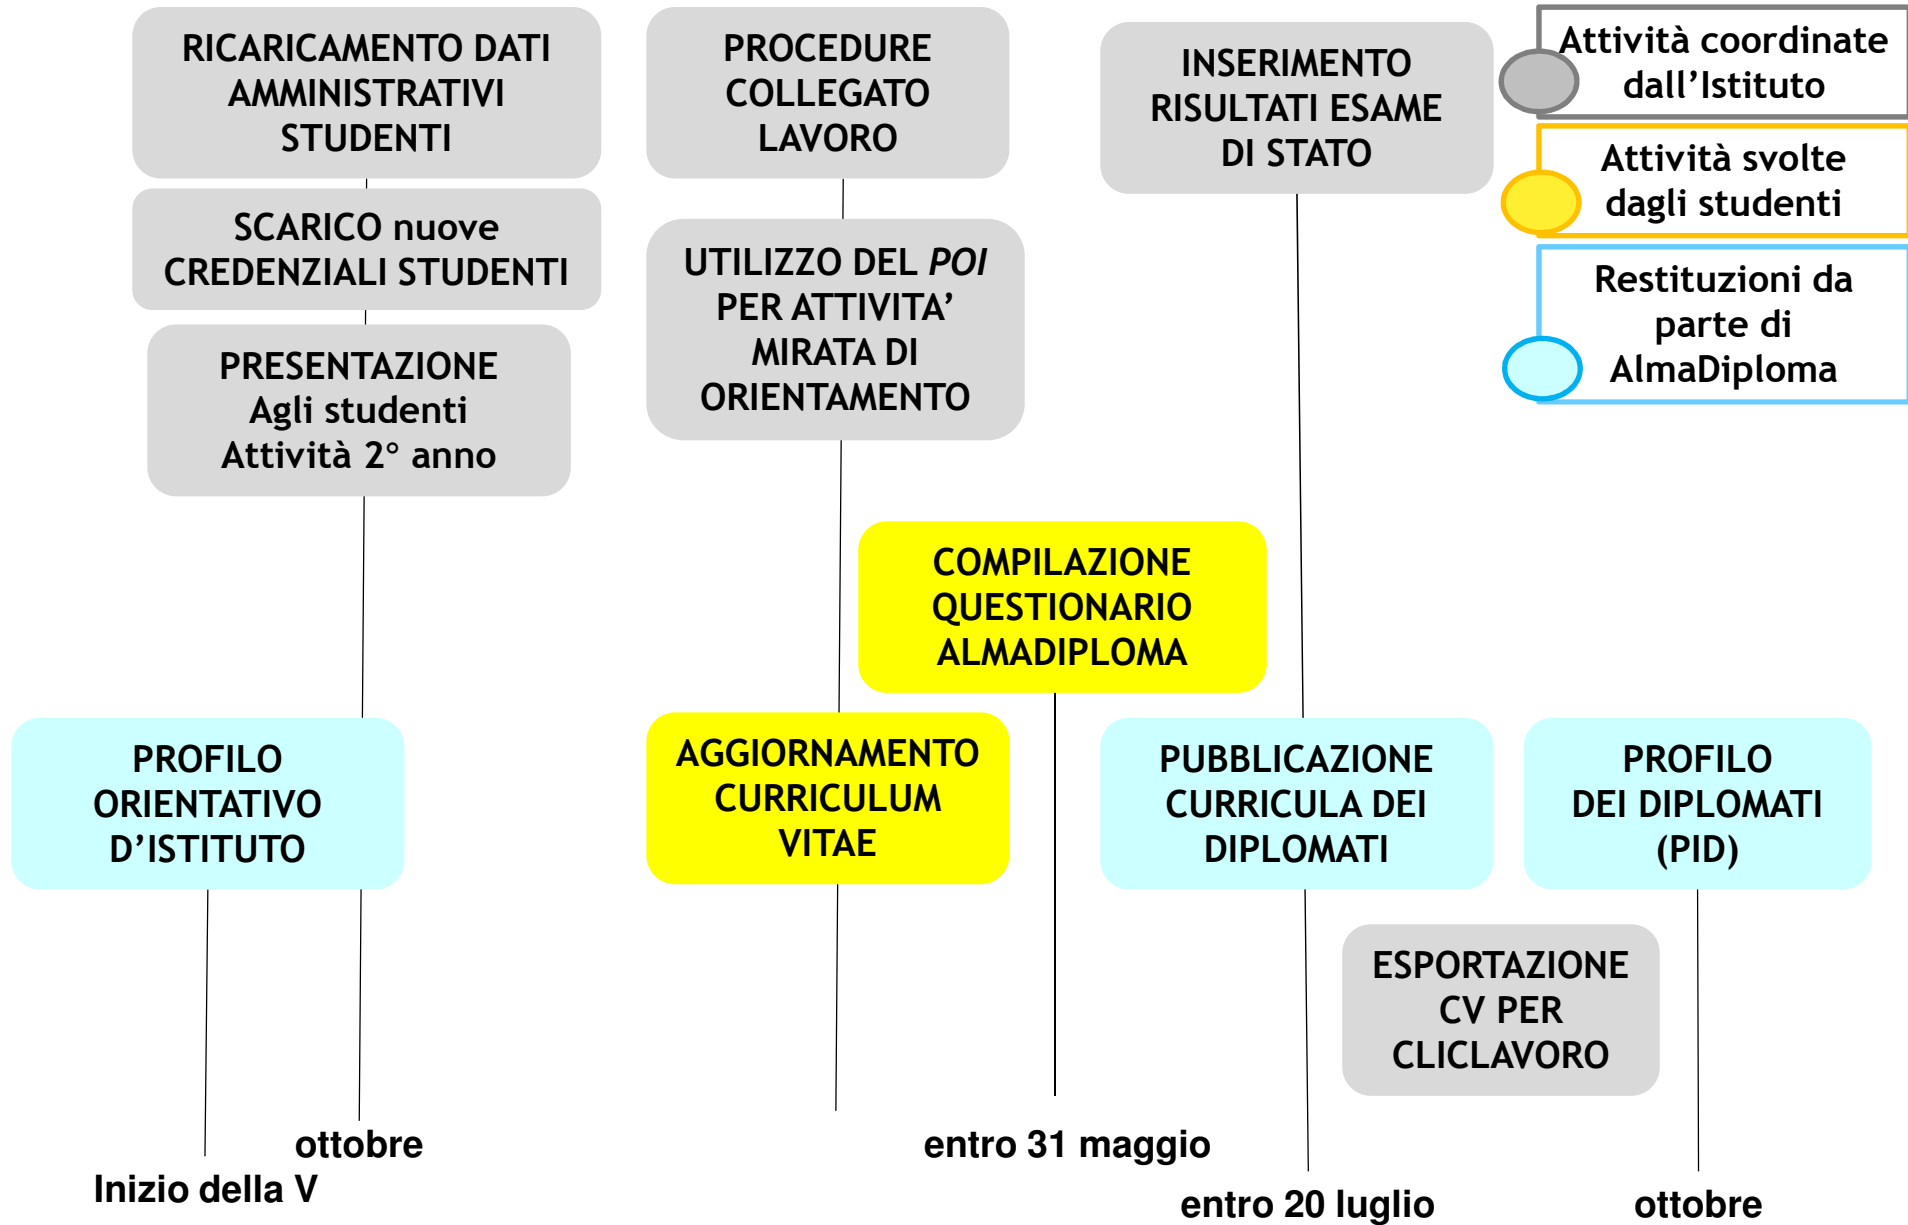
RICARICAMENTO DATI AMMINISTRATIVI STUDENTI

SCARICO nuove CREDENZIALI STUDENTI

PRESENTAZIONE Agli studenti Attività 2° anno

PROCEDURE COLLEGATO LAVORO

UTILIZZO DEL *POI* PER ATTIVITA' MIRATA DI ORIENTAMENTO

INSERIMENTO RISULTATI ESAME DI STATO

Attività coordinate dall'Istituto

Attività svolte dagli studenti

Restituzioni da parte di AlmaDiploma

COMPILAZIONE QUESTIONARIO ALMADIPLOMA

PROFILO ORIENTATIVO D'ISTITUTO

AGGIORNAMENTO CURRICULUM VITAE

PUBBLICAZIONE CURRICULA DEI DIPLOMATI

PROFILO DEI DIPLOMATI (PID)

ESPORTAZIONE CV PER CLICLAVORO

ottobre

Inizio della V

entro 31 maggio

entro 20 luglio

ottobre